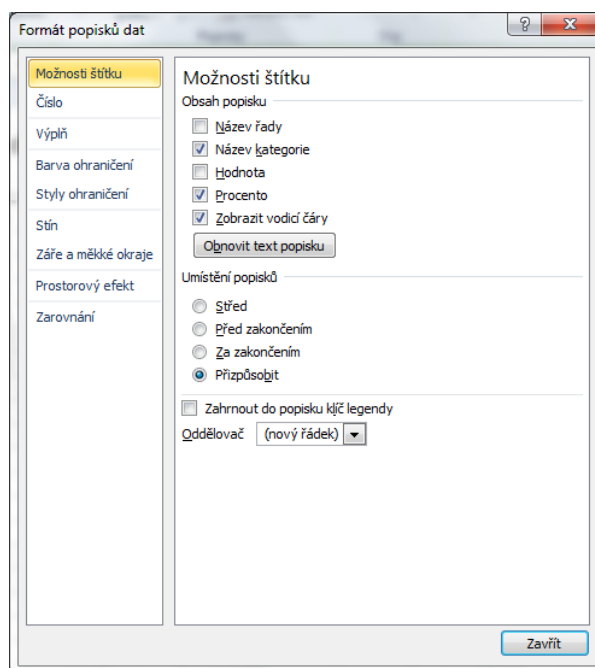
Formát popisků dat

?

x

Možnosti štítku

Číslo

Výplň

Barva ohraničení

Styly ohraničení

Stín

Záře a měkké okraje

Prostorový efekt

Zarovnání

Možnosti štítku

Obsah popisku

Název řady

Název kategorie

Hodnota

Procento

Zobrazit vodicí čáry

Obnovit text popisku

Umístění popisků

Střed

Před zakončením

Za zakončením

Přizpůsobit

Zahrnout do popisku klíč legendy

Oddělovač (nový řádek)

Zavřít